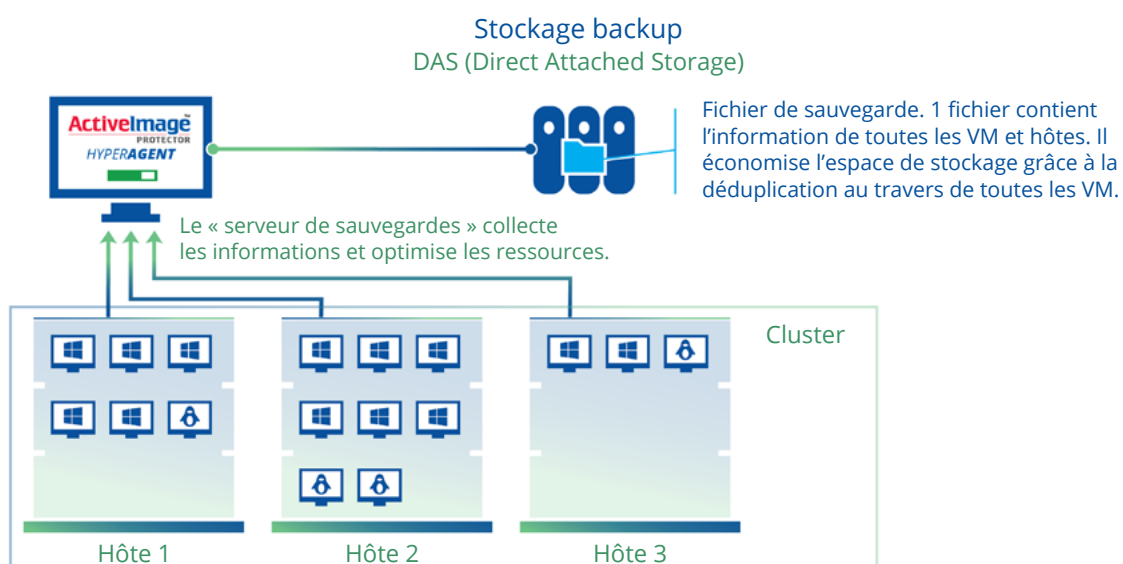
Stockage backup
DAS (Direct Attached Storage)

ActiveImage PROTECTOR
HYPERAGENT

Fichier de sauvegarde. 1 fichier contient l'information de toutes les VM et hôtes. Il économise l'espace de stockage grâce à la déduplication au travers de toutes les VM.

Le « serveur de sauvegardes » collecte les informations et optimise les ressources.

Cluster

Hôte 1

Hôte 2

Hôte 3